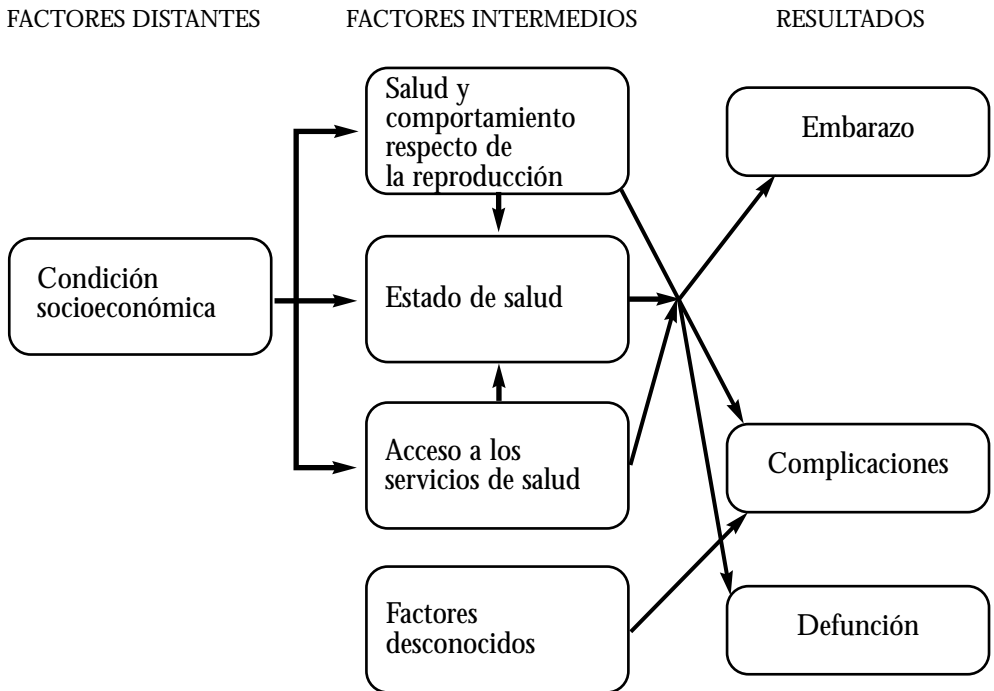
FACTORES DISTANTES

FACTORES INTERMEDIOS

RESULTADOS

Condición socioeconómica

Salud y comportamiento respecto de la reproducción

Estado de salud

Acceso a los servicios de salud

Factores desconocidos

Embarazo

Complicaciones

Defunción